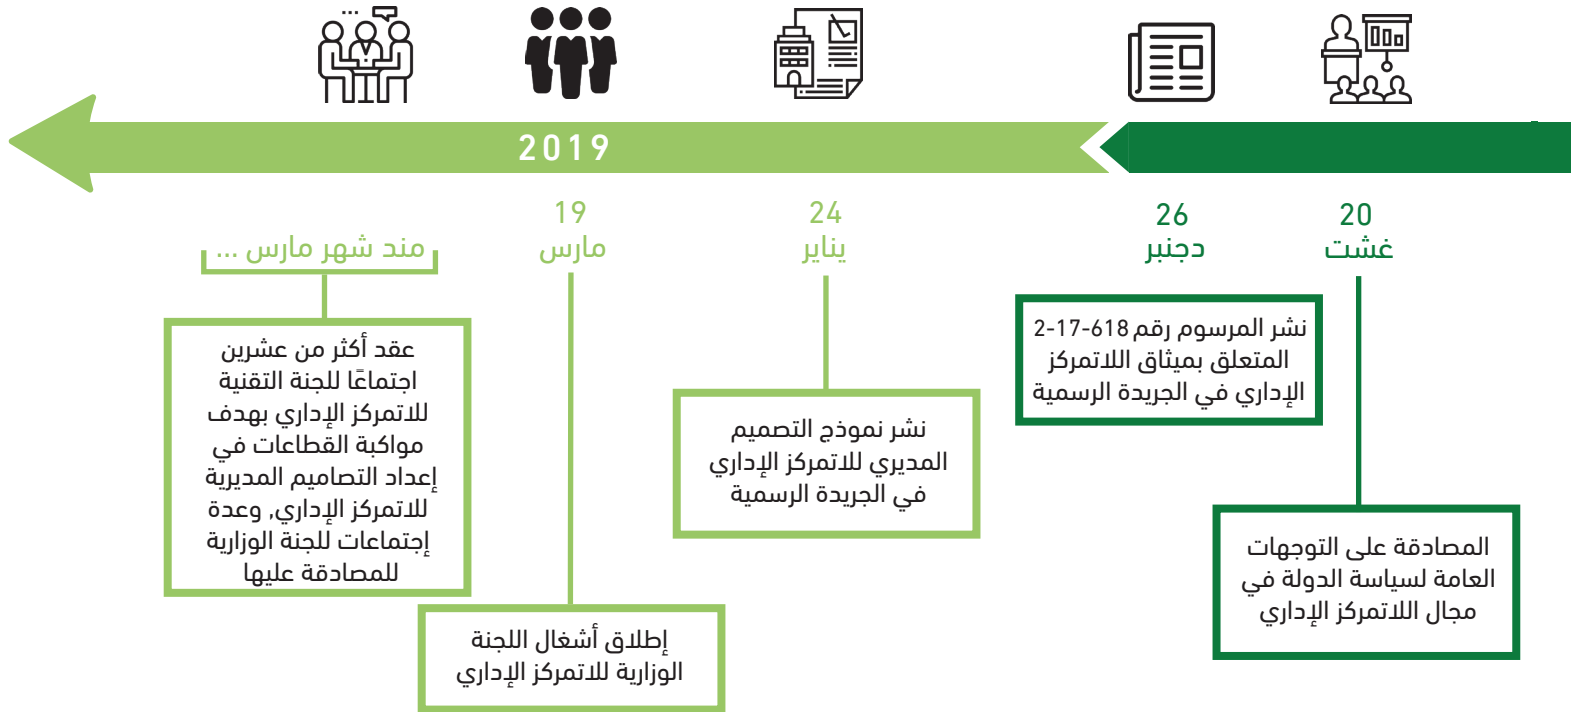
2019

20
غشت

المصادقة على التوجهات العامة لسياسة الدولة في مجال اللاتمركز الإداري

26
دجنبر

نشر المرسوم رقم 618-17-2 المتعلق بميثاق اللاتمركز الإداري في الجريدة الرسمية

24
يناير

نشر نموذج التصميم المديري للاتمركز الإداري في الجريدة الرسمية

19
مارس

إطلاق أشغال اللجنة الوزارية للاتمركز الإداري

منذ شهر مارس ...

عقد أكثر من عشرين اجتماعًا للجنة التقنية للاتمركز الإداري بهدف مواكبة القطاعات في إعداد التصاميم المديرية للاتمركز الإداري, وعدة إجتماعات للجنة الوزارية للمصادقة عليها